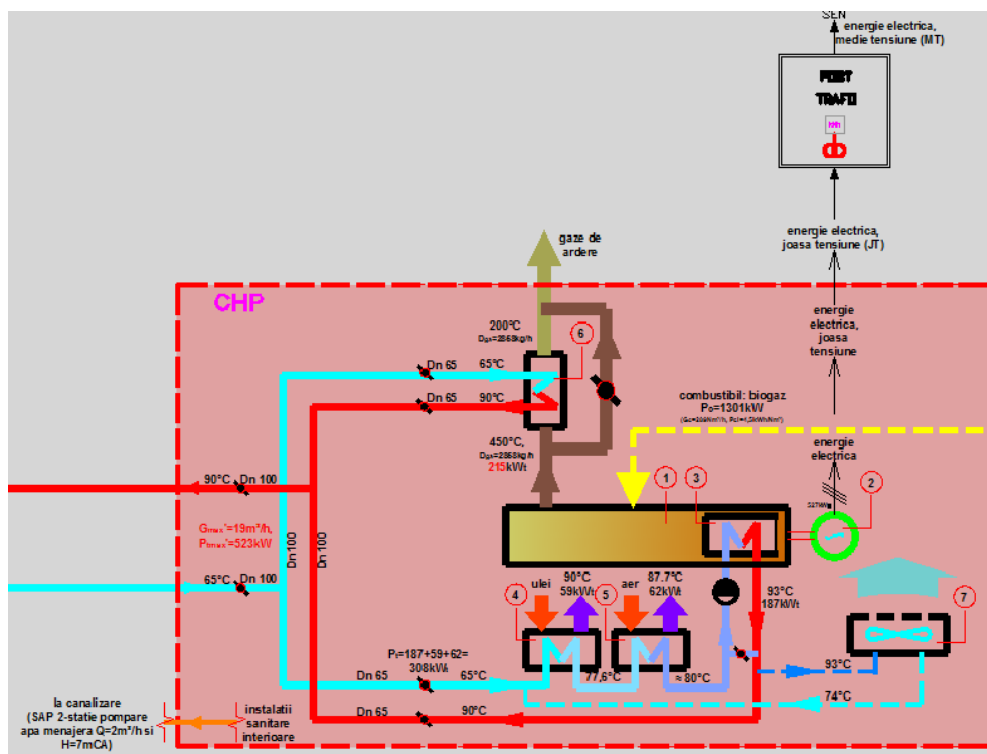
SEN
energie electrica, medie tensiune (MT)

POST TRAFO
kWh

energie electrica, joasa tensiune (JT)

energie electrica, joasa tensiune

energie electrica

CHP

gaze de ardere

200°C
$D_{ga}$=2868kg/h

6

Dn 65
65°C
Dn 65
90°C

450°C,
$D_{ga}$=2868kg/h
215kWt

combustibil: biogaz
$P_B$=1301kW
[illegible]

90°C Dn 100

$G_{hmax}$'=19m³/h,
$P_{hmax}$'=523kW

65°C Dn 100

Dn100
Dn100

1
3
2
527kWe

ulei
90°C
59kWt
aer
87.7°C
62kWt
4
5
93°C
187kWt
7

$P_t$=187+59+62=
308kWt

Dn 65
65°C
77.6°C
≈ 80°C
93°C
74°C

Dn 65
90°C

la canalizare
(SAP 2-statie pompare apa menajera Q=2m³/h si H=7mCA)

instalatii sanitare interioare